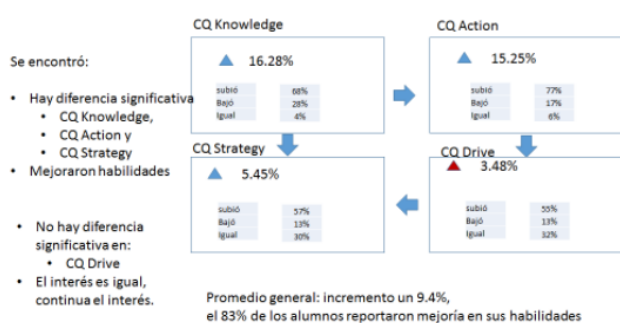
Se encontró:

- Hay diferencia significativa
  - CQ Knowledge,
  - CQ Action y
  - CQ Strategy
- Mejoraron habilidades

- No hay diferencia significativa en:
  - CQ Drive
- El interés es igual, continua el interés.

CQ Knowledge

16.28%

| subió | 68% |
|---|---|
| Bajó | 28% |
| Igual | 4% |

CQ Action

15.25%

| subió | 77% |
|---|---|
| Bajó | 17% |
| Igual | 6% |

CQ Strategy

5.45%

| subió | 57% |
|---|---|
| Bajó | 13% |
| Igual | 30% |

CQ Drive

3.48%

| subió | 55% |
|---|---|
| Bajó | 13% |
| Igual | 32% |

Promedio general: incremento un 9.4%, el 83% de los alumnos reportaron mejoría en sus habilidades